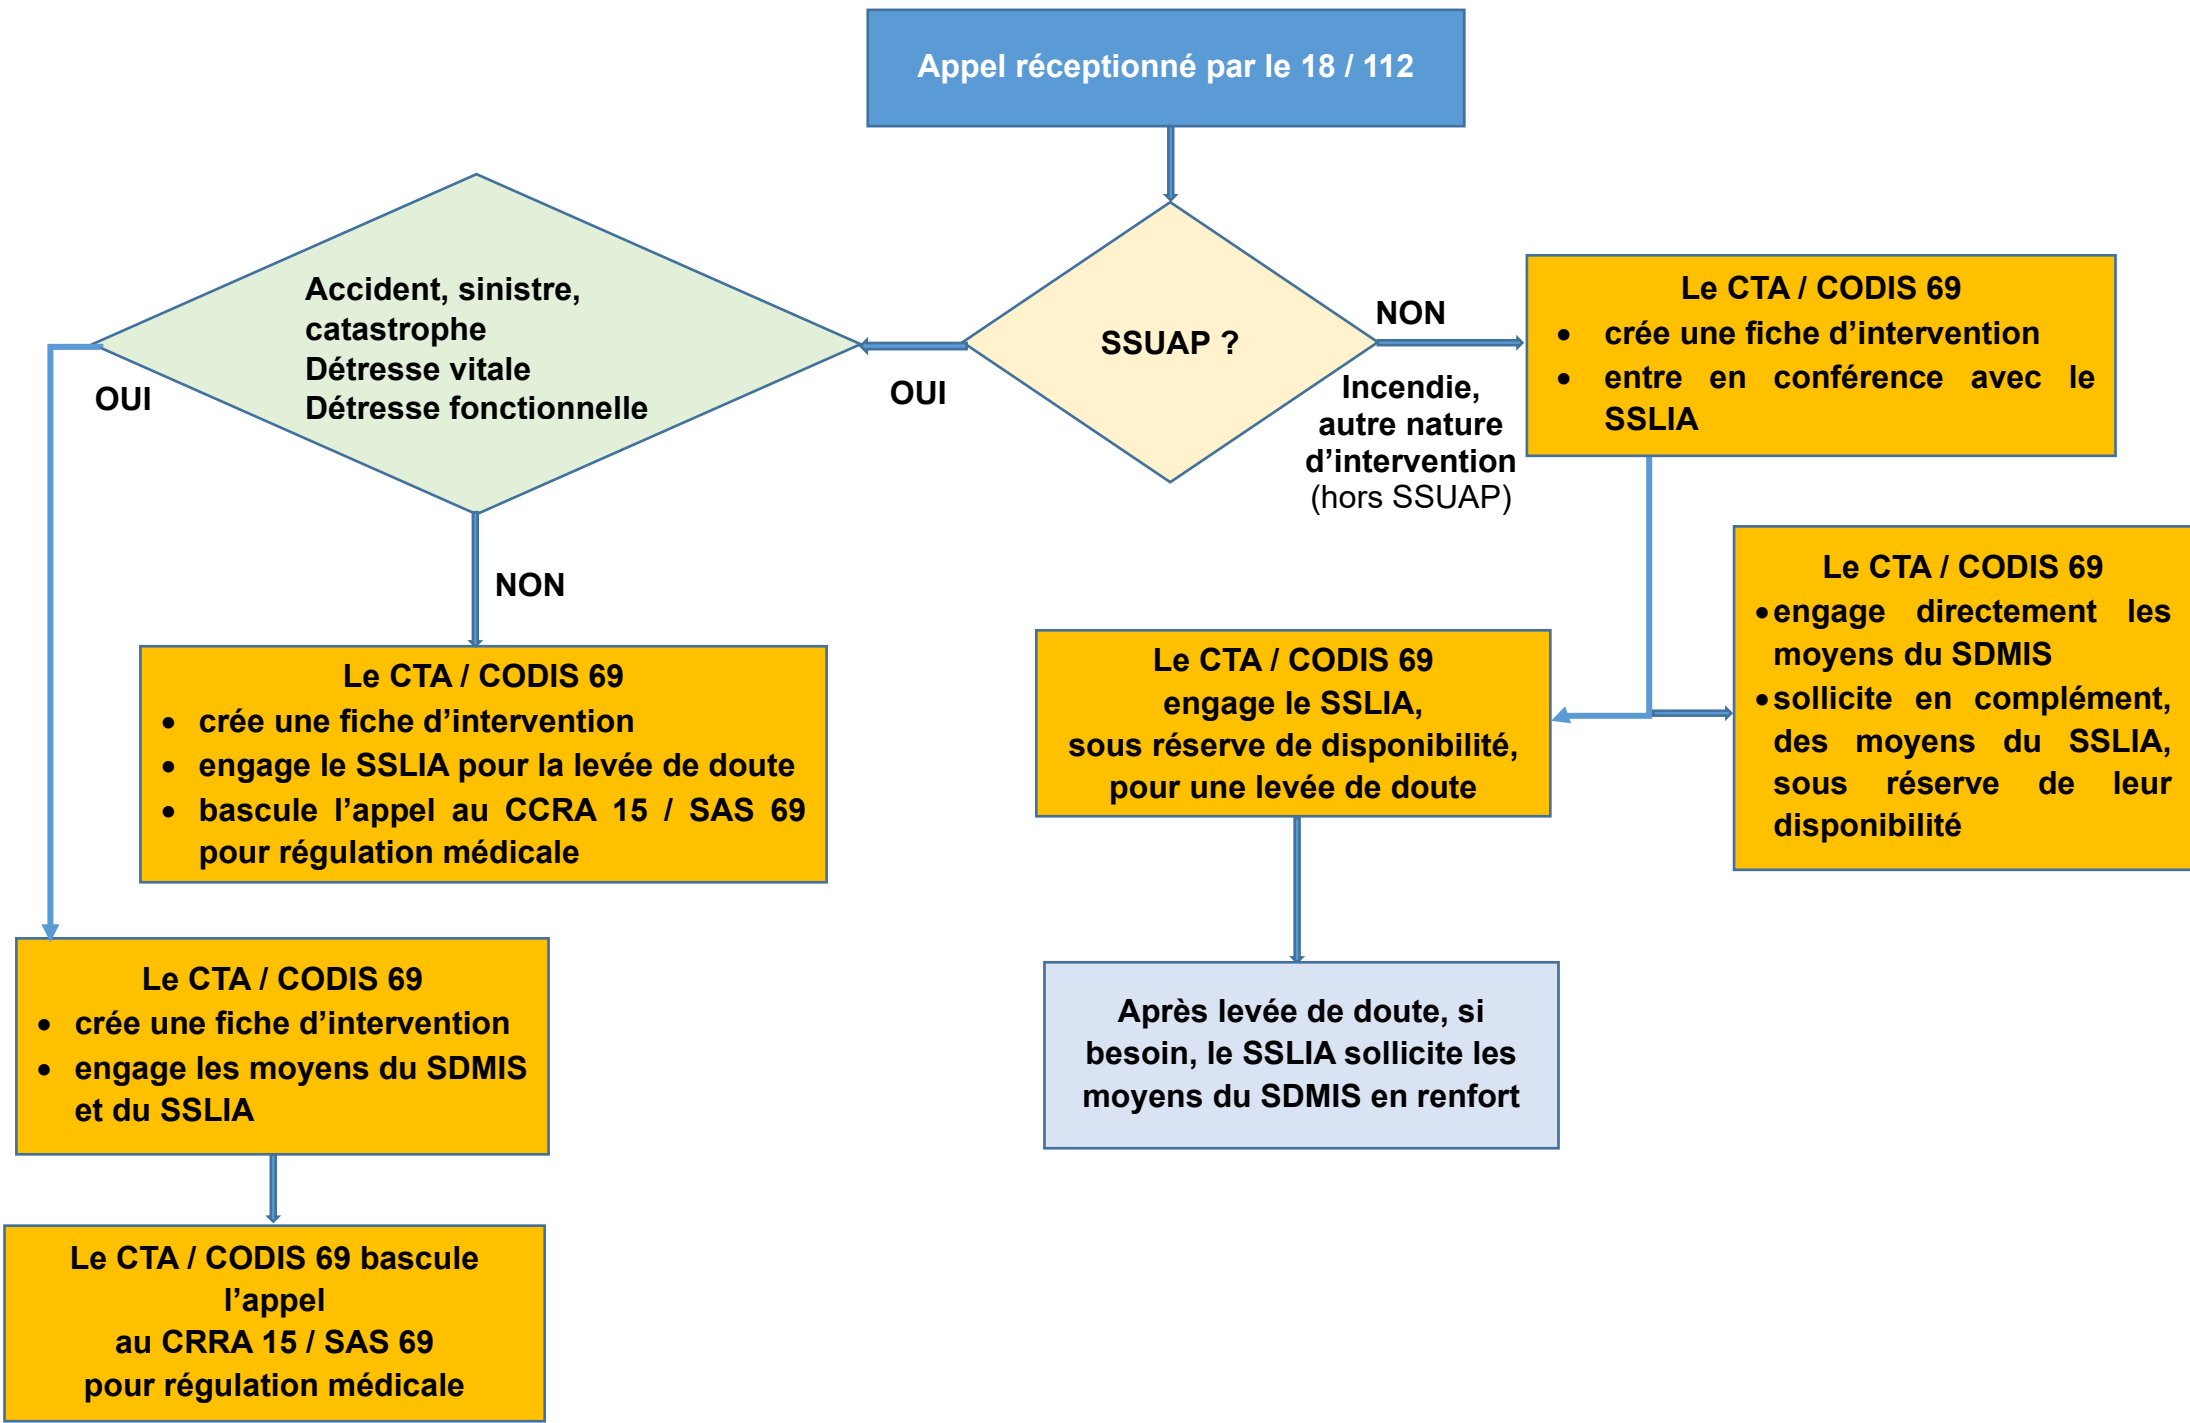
Appel réceptionné par le 18 / 112

SSUAP ?

OUI

Accident, sinistre, catastrophe
Détresse vitale
Détresse fonctionnelle

OUI

NON

Le CTA / CODIS 69
- crée une fiche d'intervention
- engage le SSLIA pour la levée de doute
- bascule l'appel au CCRA 15 / SAS 69 pour régulation médicale

Le CTA / CODIS 69
- crée une fiche d'intervention
- engage les moyens du SDMIS et du SSLIA

Le CTA / CODIS 69 bascule l'appel
au CRRA 15 / SAS 69
pour régulation médicale

NON

Incendie, autre nature d'intervention (hors SSUAP)

Le CTA / CODIS 69
- crée une fiche d'intervention
- entre en conférence avec le SSLIA

Le CTA / CODIS 69
engage le SSLIA,
sous réserve de disponibilité,
pour une levée de doute

Le CTA / CODIS 69
- engage directement les moyens du SDMIS
- sollicite en complément, des moyens du SSLIA, sous réserve de leur disponibilité

Après levée de doute, si besoin, le SSLIA sollicite les moyens du SDMIS en renfort